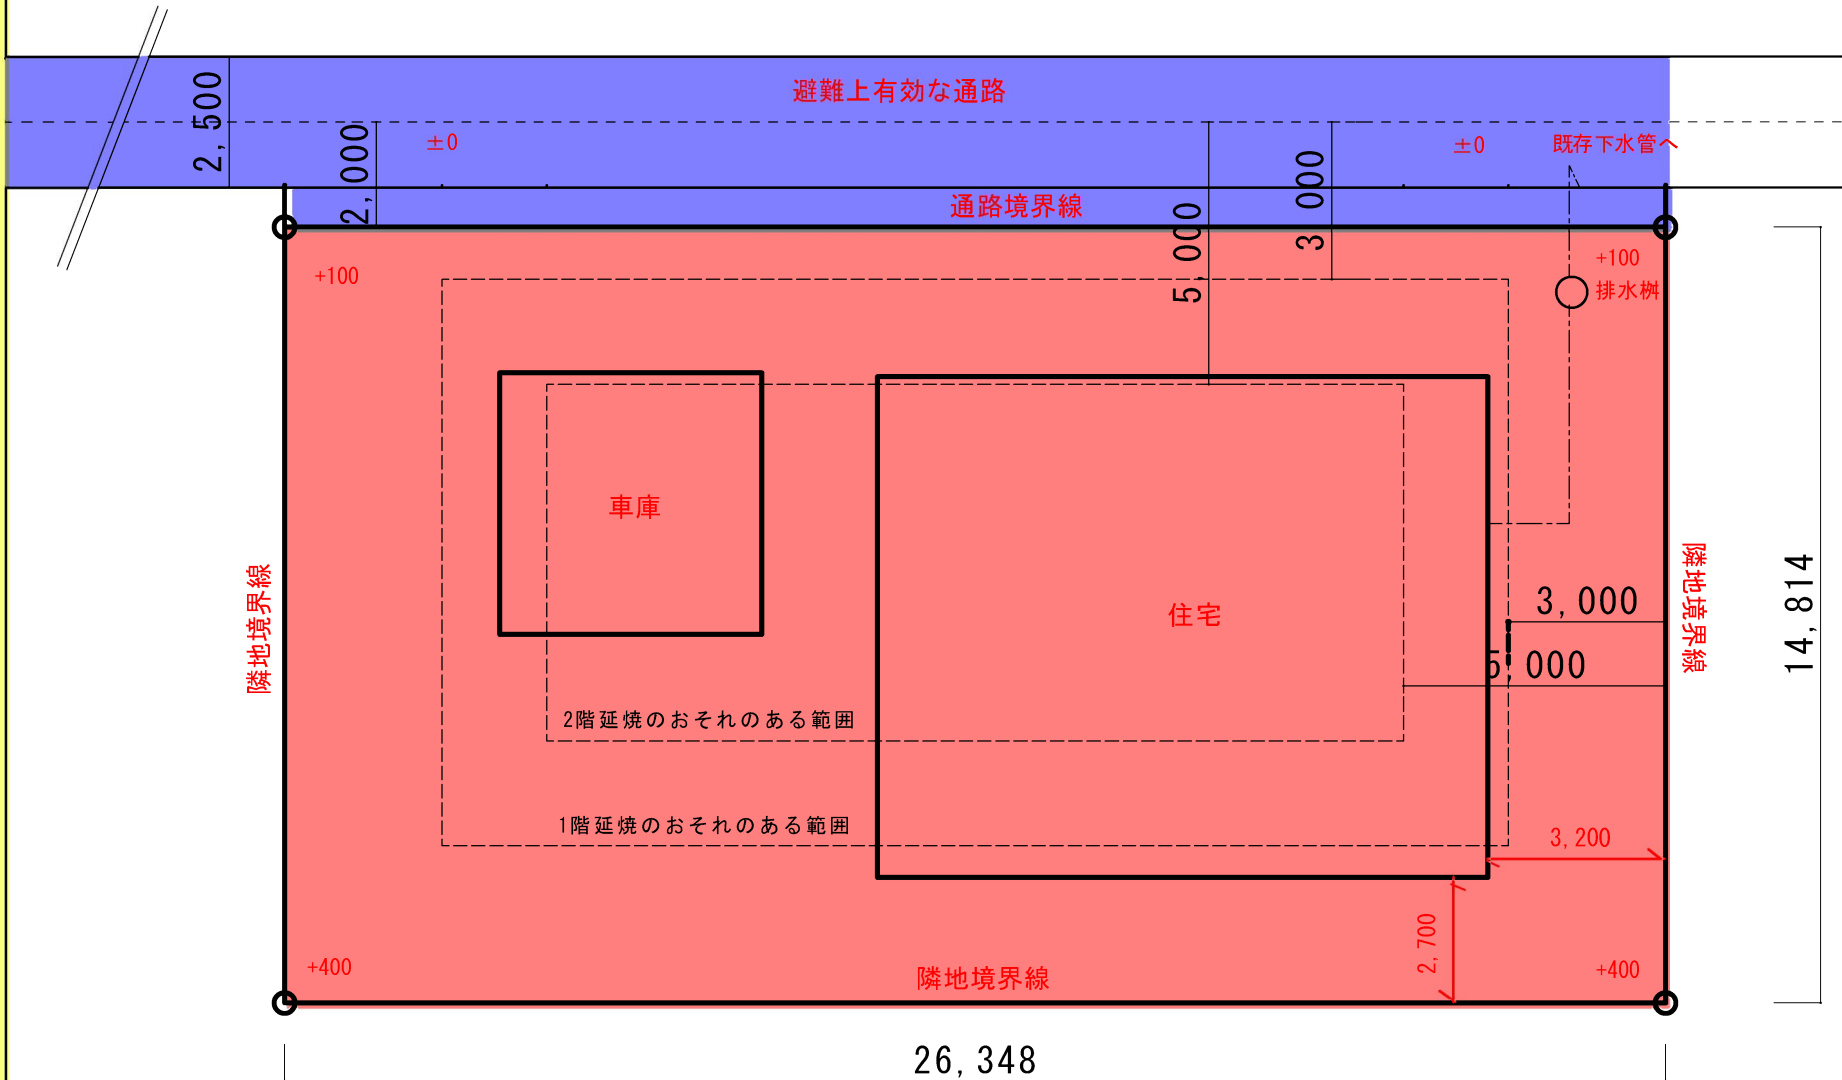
避難上有効な通路

2, 500

2, 000

±0

±0

既存下水管へ

通路境界線

5, 000

3, 000

+100

+100

排水桝

車庫

住宅

隣地境界線

隣地境界線

3, 000

5, 000

14, 814

2階延焼のおそれのある範囲

1階延焼のおそれのある範囲

3, 200

2, 700

+400

+400

隣地境界線

26, 348